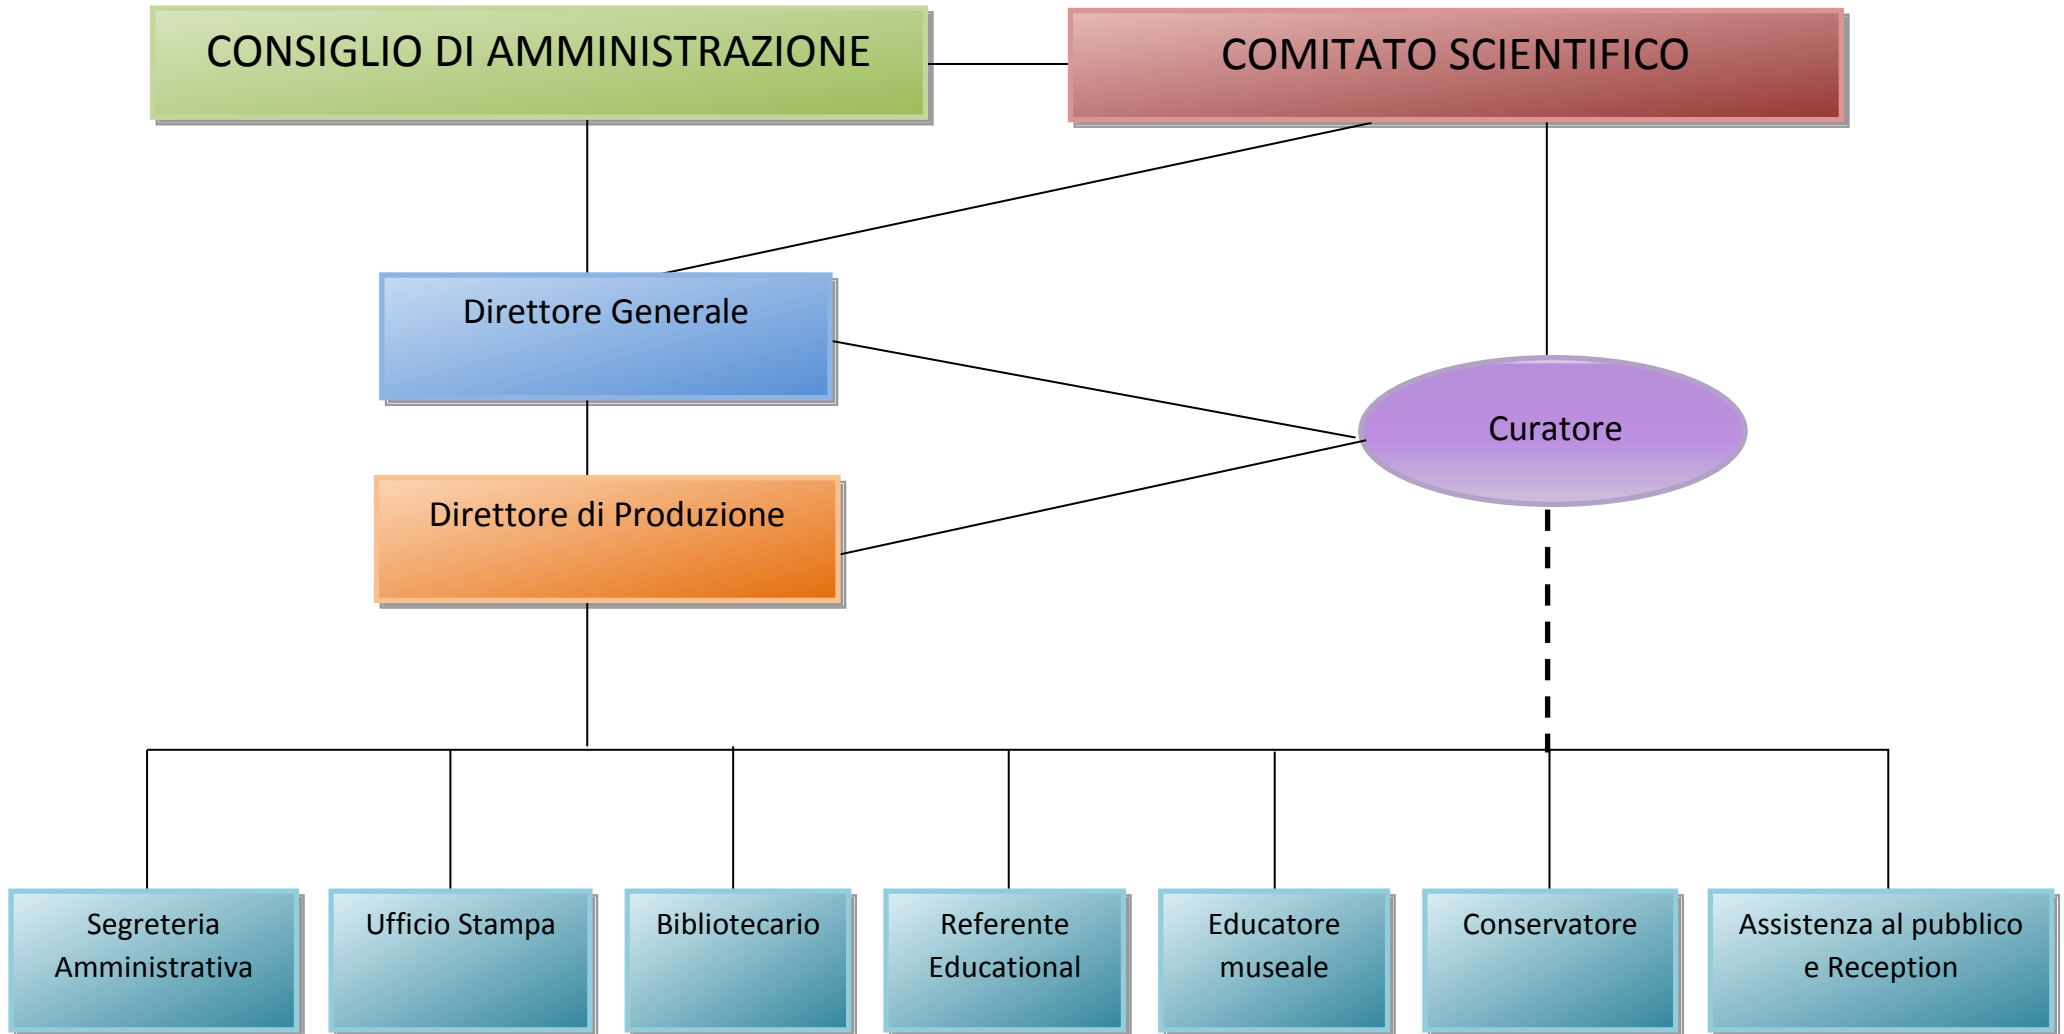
CONSIGLIO DI AMMINISTRAZIONE

COMITATO SCIENTIFICO

Direttore Generale

Curatore

Direttore di Produzione

Segreteria Amministrativa

Ufficio Stampa

Bibliotecario

Referente Educational

Educatore museale

Conservatore

Assistenza al pubblico e Reception